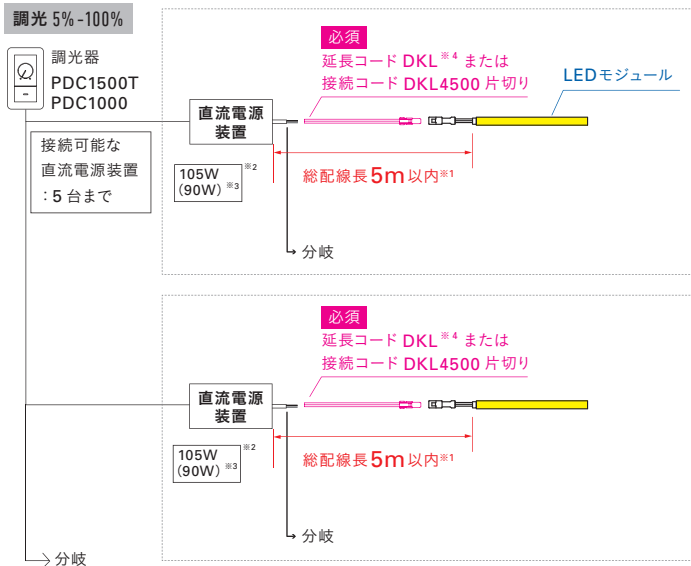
調光 5%-100%

調光器
PDC1500T
PDC1000

接続可能な
直流電源装置
：5 台まで

必須
延長コード DKL※4 または
接続コード DKL4500 片切り

LEDモジュール

直流電源
装置

105W※2
(90W)※3

総配線長5m以内※1

分岐

必須
延長コード DKL※4 または
接続コード DKL4500 片切り

直流電源
装置

105W※2
(90W)※3

総配線長5m以内※1

分岐

分岐